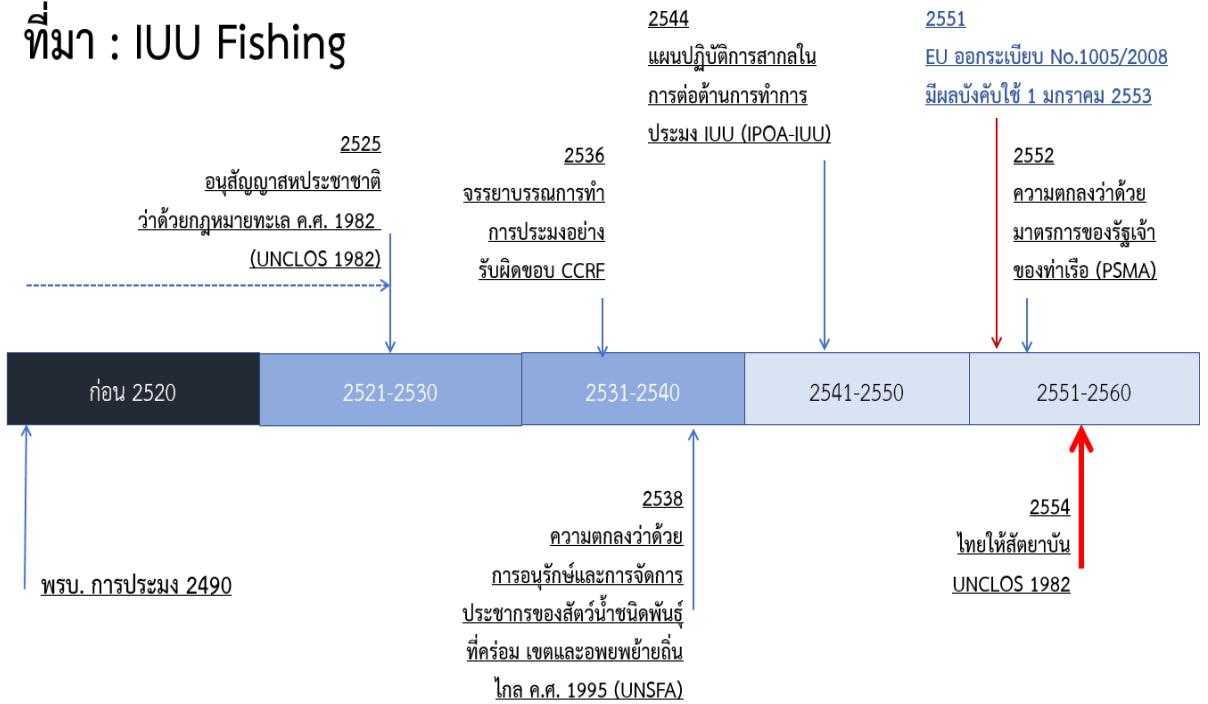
ที่มา : IUU Fishing

2544
แผนปฏิบัติการสากลในการต่อต้านการทำการประมง IUU (IPOA-IUU)

2551
EU ออกระเบียบ No.1005/2008 มีผลบังคับใช้ 1 มกราคม 2553

2525
อนุสัญญาสหประชาชาติว่าด้วยกฎหมายทะเล ค.ศ. 1982 (UNCLOS 1982)

2536
จรรยาบรรณการทำการประมงอย่างรับผิดชอบ CCRF

2552
ความตกลงว่าด้วยมาตรการของรัฐเจ้าของท่าเรือ (PSMA)

| ก่อน 2520 | 2521-2530 | 2531-2540 | 2541-2550 | 2551-2560 |
|---|---|---|---|---|

2538
ความตกลงว่าด้วยการอนุรักษ์และการจัดการประชากรของสัตว์น้ำชนิดพันธุ์ที่คร่อม เขตและอพยพย้ายถิ่นไกล ค.ศ. 1995 (UNSFA)

2554
ไทยให้สัตยาบัน UNCLOS 1982

พรบ. การประมง 2490